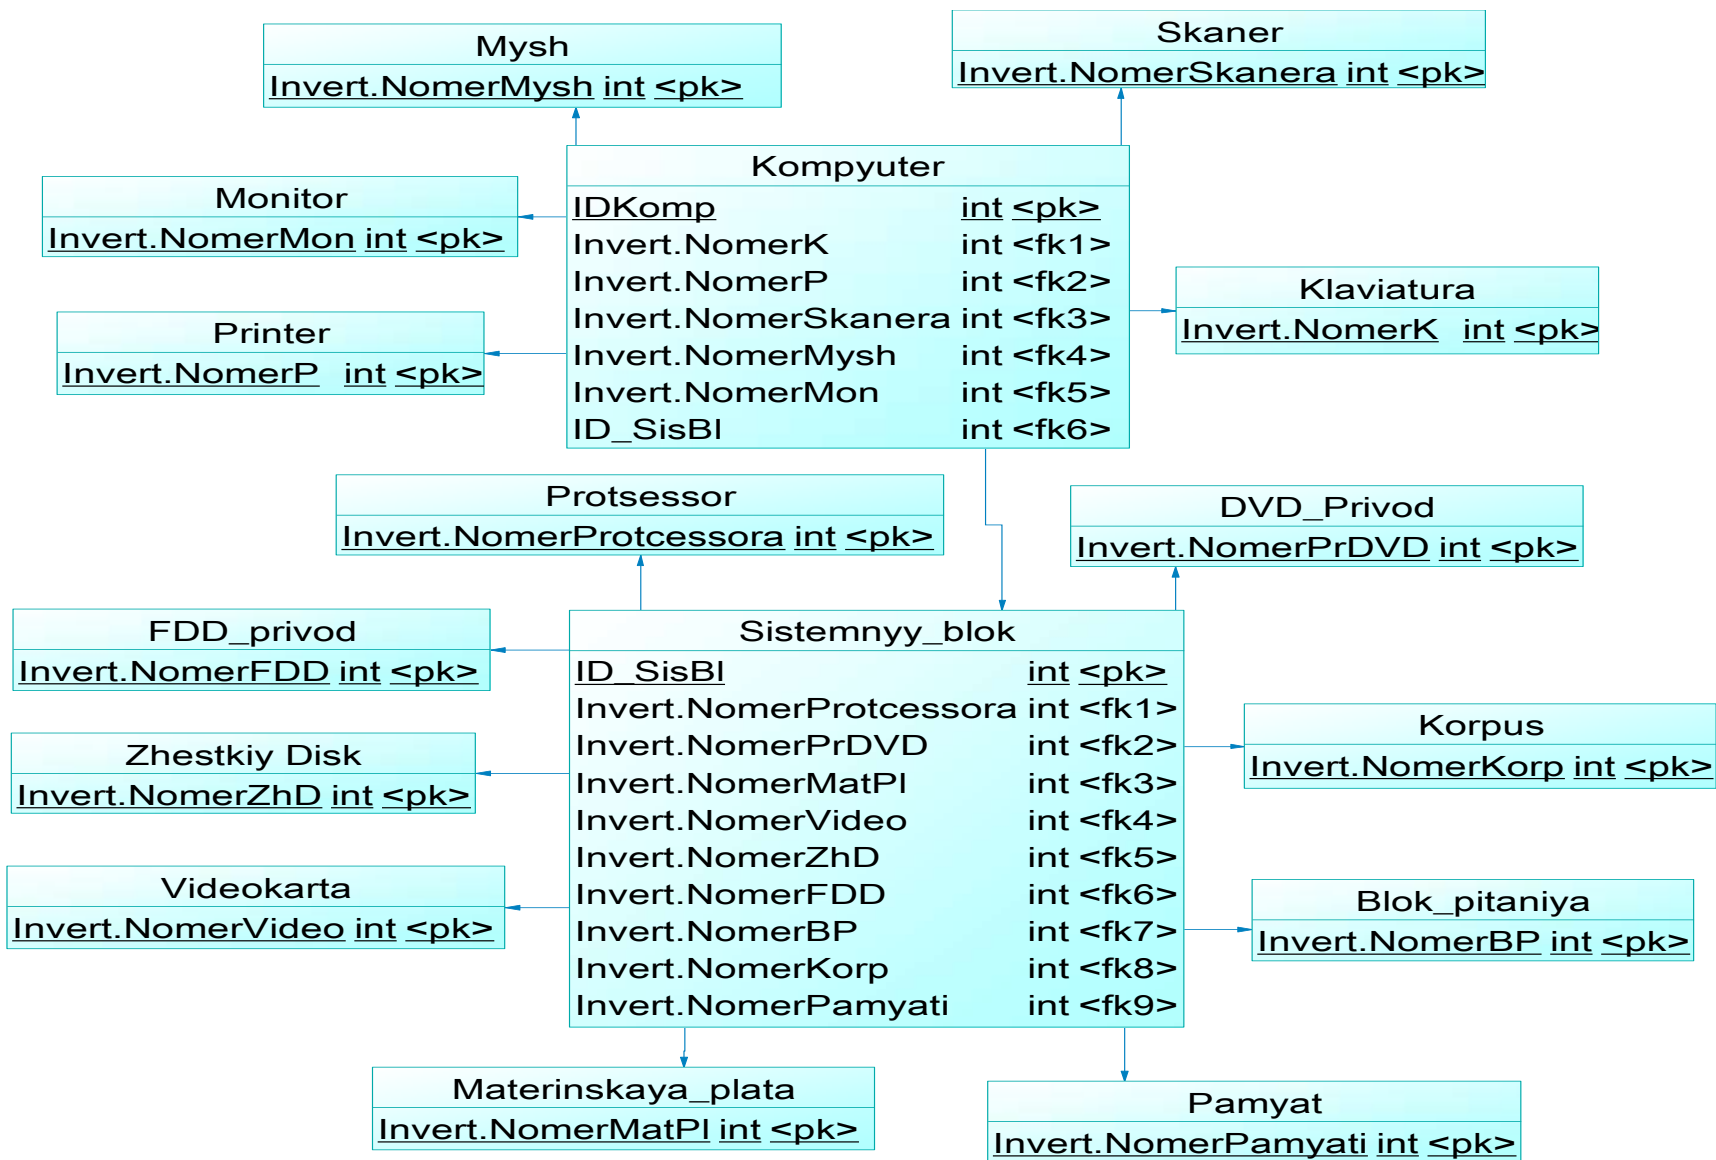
Mysh
Invert.NomerMysh int <pk>

Skaner
Invert.NomerSkanera int <pk>

Kompyuter
| IDKomp | int <pk> |
|---|---|
| Invert.NomerK | int <fk1> |
| Invert.NomerP | int <fk2> |
| Invert.NomerSkanera | int <fk3> |
| Invert.NomerMysh | int <fk4> |
| Invert.NomerMon | int <fk5> |
| ID_SisBl | int <fk6> |

Monitor
Invert.NomerMon int <pk>

Printer
Invert.NomerP int <pk>

Klaviatura
Invert.NomerK int <pk>

Protsessor
Invert.NomerProtcessora int <pk>

DVD_Privod
Invert.NomerPrDVD int <pk>

FDD_privod
Invert.NomerFDD int <pk>

Sistemnyy_blok
| ID_SisBl | int <pk> |
|---|---|
| Invert.NomerProtcessora | int <fk1> |
| Invert.NomerPrDVD | int <fk2> |
| Invert.NomerMatPl | int <fk3> |
| Invert.NomerVideo | int <fk4> |
| Invert.NomerZhD | int <fk5> |
| Invert.NomerFDD | int <fk6> |
| Invert.NomerBP | int <fk7> |
| Invert.NomerKorp | int <fk8> |
| Invert.NomerPamyati | int <fk9> |

Zhestkiy Disk
Invert.NomerZhD int <pk>

Korpus
Invert.NomerKorp int <pk>

Videokarta
Invert.NomerVideo int <pk>

Blok_pitaniya
Invert.NomerBP int <pk>

Materinskaya_plata
Invert.NomerMatPl int <pk>

Pamyat
Invert.NomerPamyati int <pk>